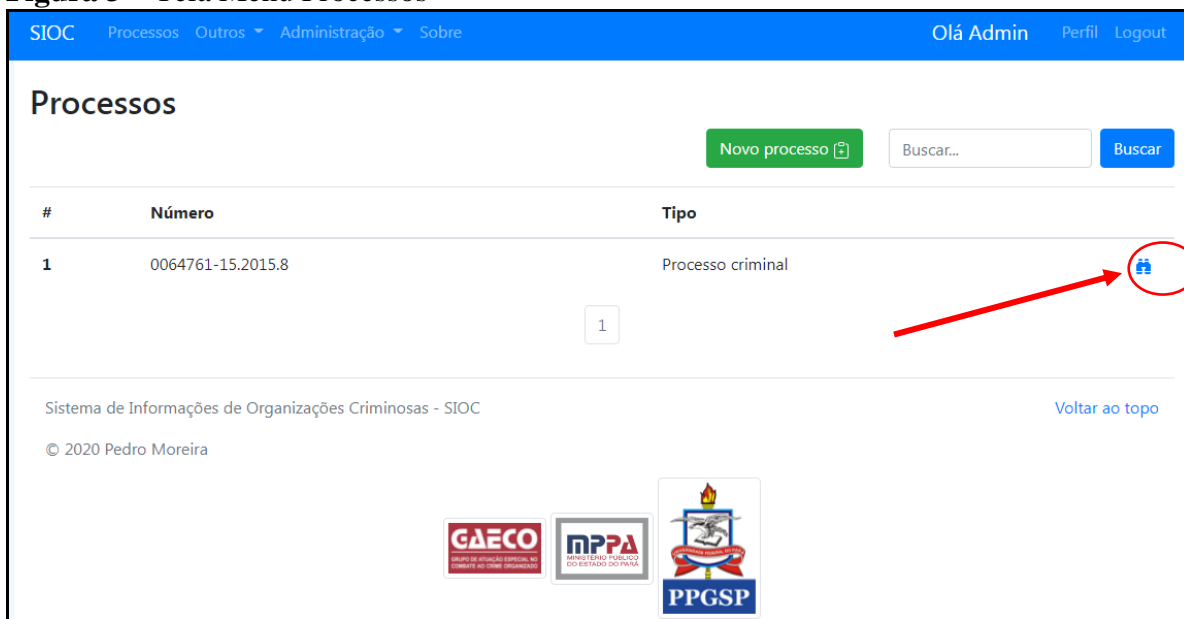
SIOC Processos Outros Administração Sobre Olá Admin Perfil Logout

Processos

Novo processo

Buscar...

Buscar

| # | Número | Tipo |
|---|---|---|
| 1 | 0064761-15.2015.8 | Processo criminal |

1

Sistema de Informações de Organizações Criminosas - SIOC

Voltar ao topo

© 2020 Pedro Moreira

GAECO
GRUPO DE ATUAÇÃO ESPECIAL NO COMBATE AO CRIME ORGANIZADO

MPPA
MINISTÉRIO PÚBLICO DO ESTADO DO PARÁ

UNIVERSIDADE FEDERAL DO PARÁ

PPGSP